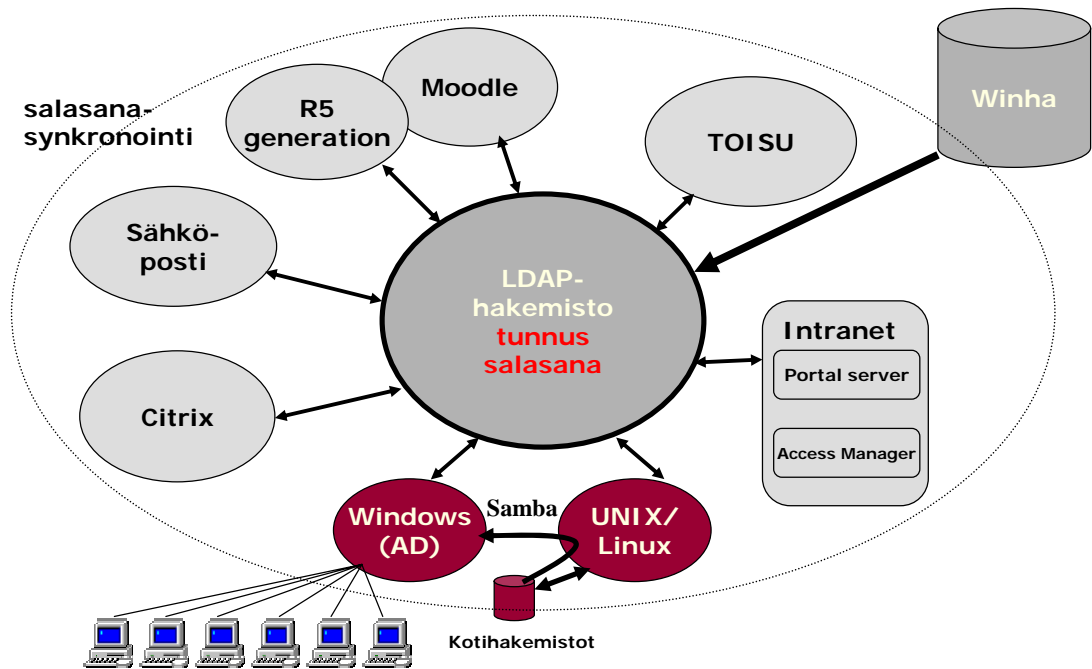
salasana-synkronointi

R5 generation

Moodle

TOISU

Winha

Sähköposti

LDAP-hakemisto
tunnus
salasana

Intranet

Portal server

Access Manager

Citrix

Windows (AD)

Samba

UNIX/ Linux

Kotihakemistot